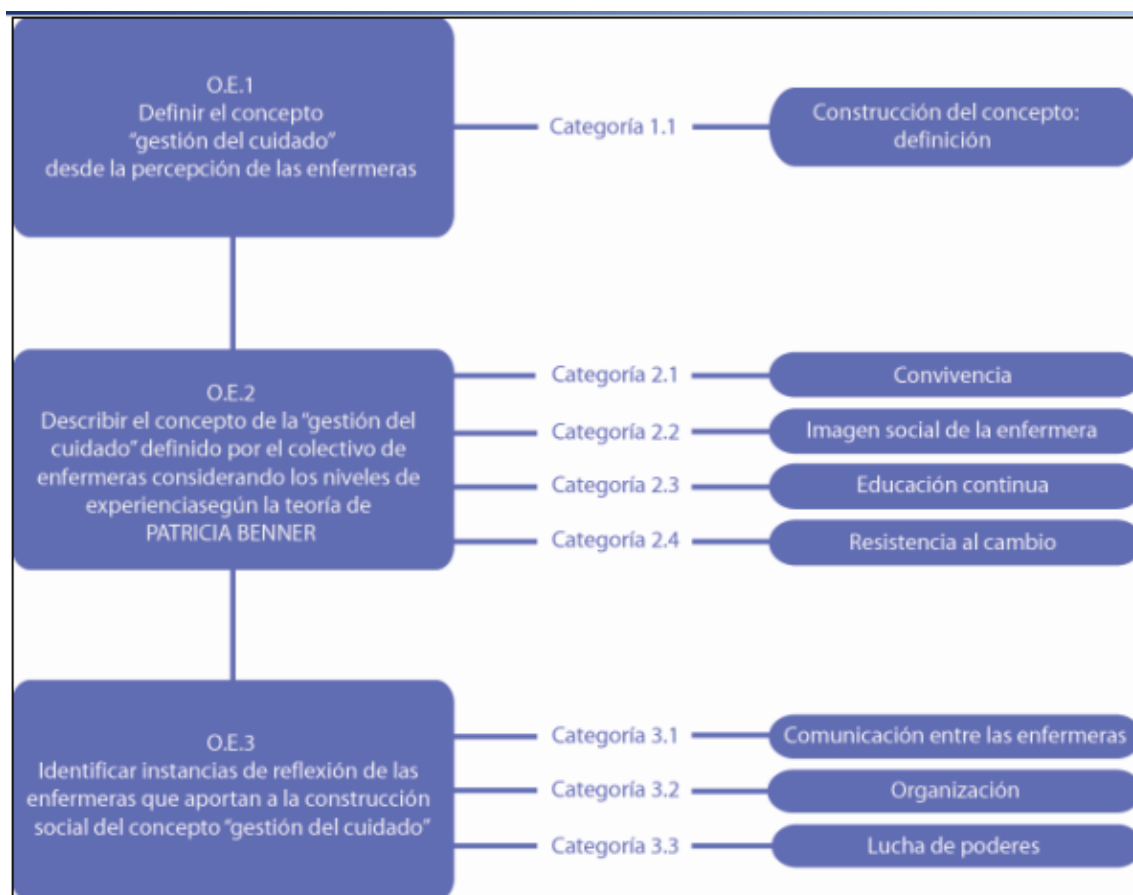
O.E.1
Definir el concepto "gestión del cuidado" desde la percepción de las enfermeras

Categoría 1.1

Construcción del concepto: definición

O.E.2
Describir el concepto de la "gestión del cuidado" definido por el colectivo de enfermeras considerando los niveles de experienciasegún la teoría de PATRICIA BENNER

Categoría 2.1

Convivencia

Categoría 2.2

Imagen social de la enfermera

Categoría 2.3

Educación continua

Categoría 2.4

Resistencia al cambio

O.E.3
Identificar instancias de reflexión de las enfermeras que aportan a la construcción social del concepto "gestión del cuidado"

Categoría 3.1

Comunicación entre las enfermeras

Categoría 3.2

Organización

Categoría 3.3

Lucha de poderes